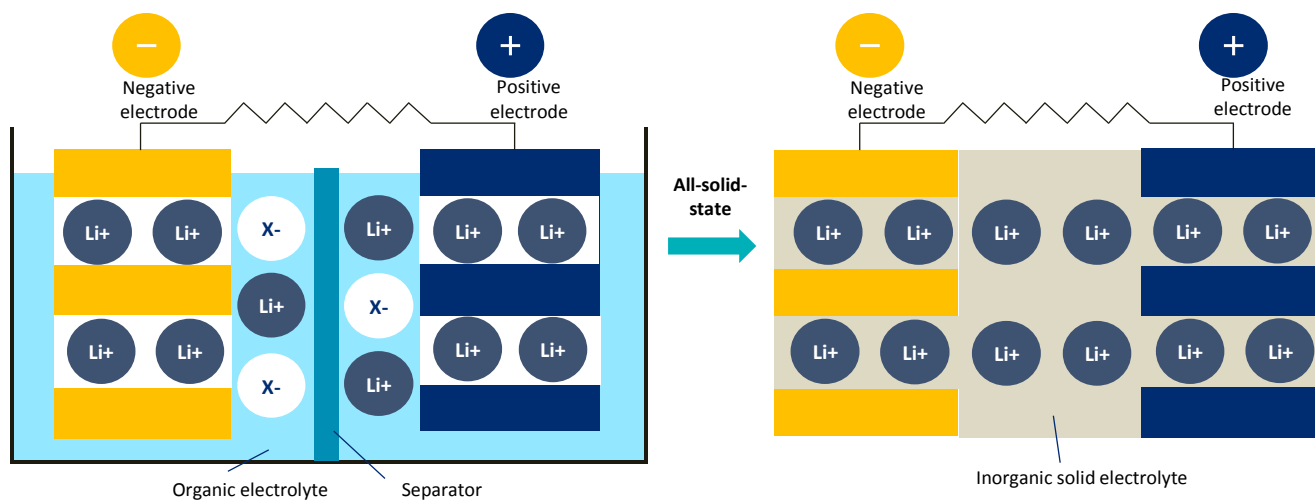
−

+

Negative electrode

Positive electrode

Li+ Li+ X- Li+ Li+ Li+

Li+ Li+

Li+ Li+ X- Li+ Li+

X- Li+

Organic electrolyte

Separator

All-solid-state

−

+

Negative electrode

Positive electrode

Li+ Li+ Li+ Li+ Li+ Li+

Li+ Li+ Li+ Li+ Li+ Li+

Inorganic solid electrolyte